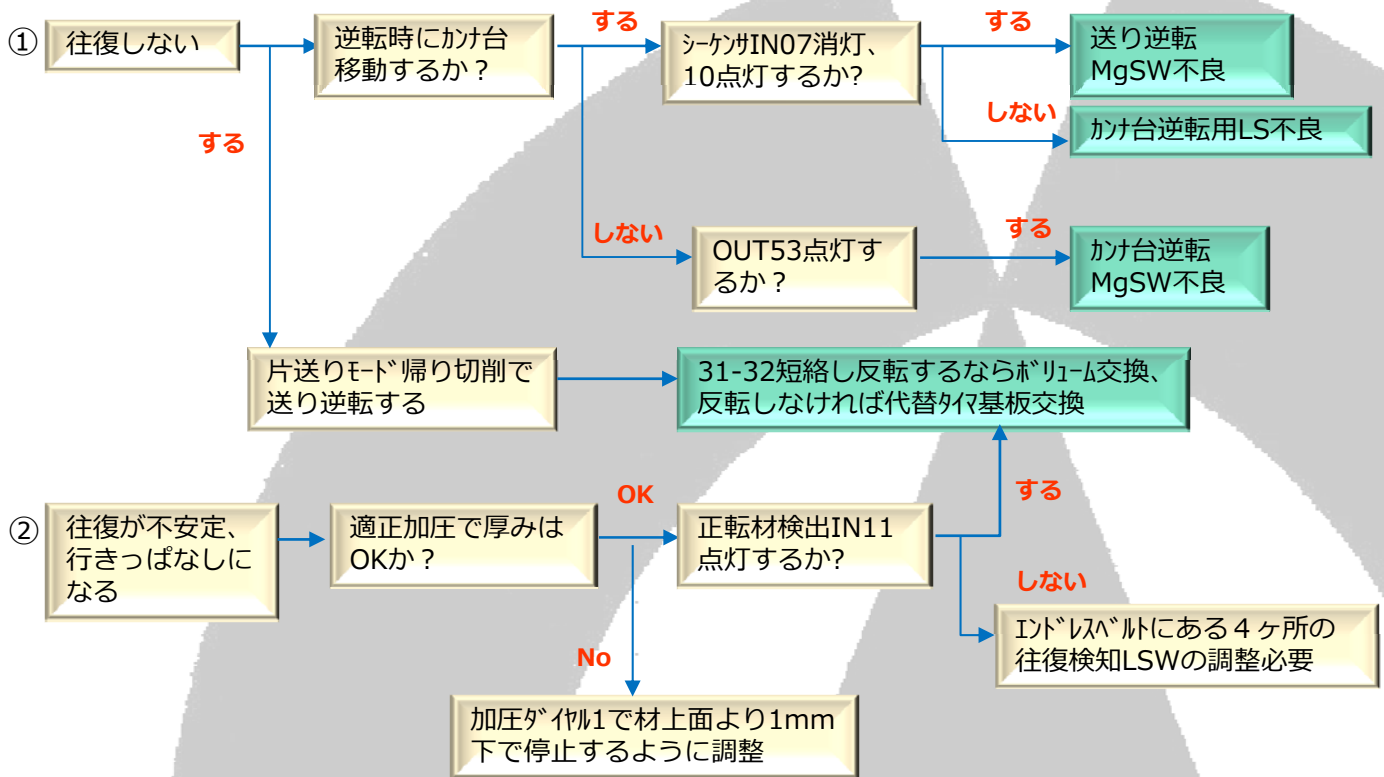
① 往復しない

逆転時にｶﾝﾅ台移動するか？

する

ｼｰｹﾝｻIN07消灯、10点灯するか?

する

送り逆転MgSW不良

しない

ｶﾝﾅ台逆転用LS不良

する

しない

OUT53点灯するか？

する

ｶﾝﾅ台逆転MgSW不良

片送りﾓｰﾄﾞ帰り切削で送り逆転する

31-32短絡し反転するならﾎﾞﾘｭｰﾑ交換、反転しなければ代替ﾀｲﾏ基板交換

② 往復が不安定、行きっぱなしになる

適正加圧で厚みはOKか？

OK

正転材検出IN11点灯するか?

する

しない

ｴﾝﾄﾞﾚｽﾍﾞﾙﾄにある４ヶ所の往復検知LSWの調整必要

No

加圧ﾀﾞｲﾔﾙ1で材上面より1mm下で停止するように調整